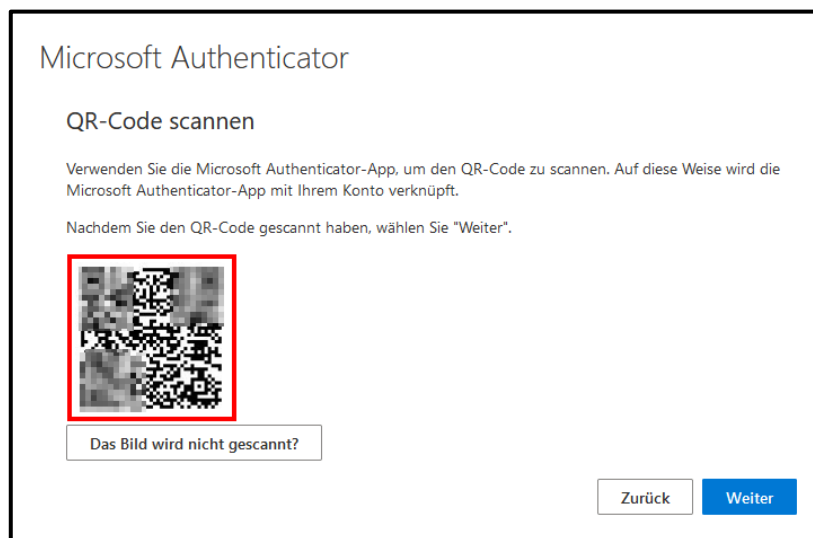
Microsoft Authenticator

QR-Code scannen

Verwenden Sie die Microsoft Authenticator-App, um den QR-Code zu scannen. Auf diese Weise wird die Microsoft Authenticator-App mit Ihrem Konto verknüpft.

Nachdem Sie den QR-Code gescannt haben, wählen Sie "Weiter".

Das Bild wird nicht gescannt?

Zurück

Weiter